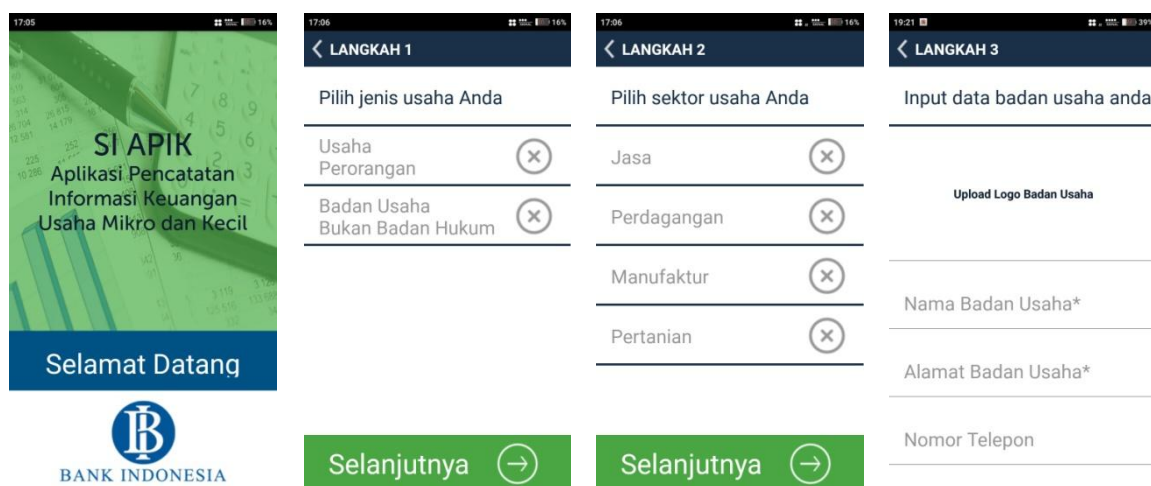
17:05 16%

SI APIK
Aplikasi Pencatatan Informasi Keuangan Usaha Mikro dan Kecil

Selamat Datang

BANK INDONESIA

17:06 16%

LANGKAH 1

Pilih jenis usaha Anda

Usaha Perorangan

Badan Usaha Bukan Badan Hukum

Selanjutnya

17:06 16%

LANGKAH 2

Pilih sektor usaha Anda

Jasa

Perdagangan

Manufaktur

Pertanian

Selanjutnya

19:21 39

LANGKAH 3

Input data badan usaha anda

Upload Logo Badan Usaha

Nama Badan Usaha*

Alamat Badan Usaha*

Nomor Telepon